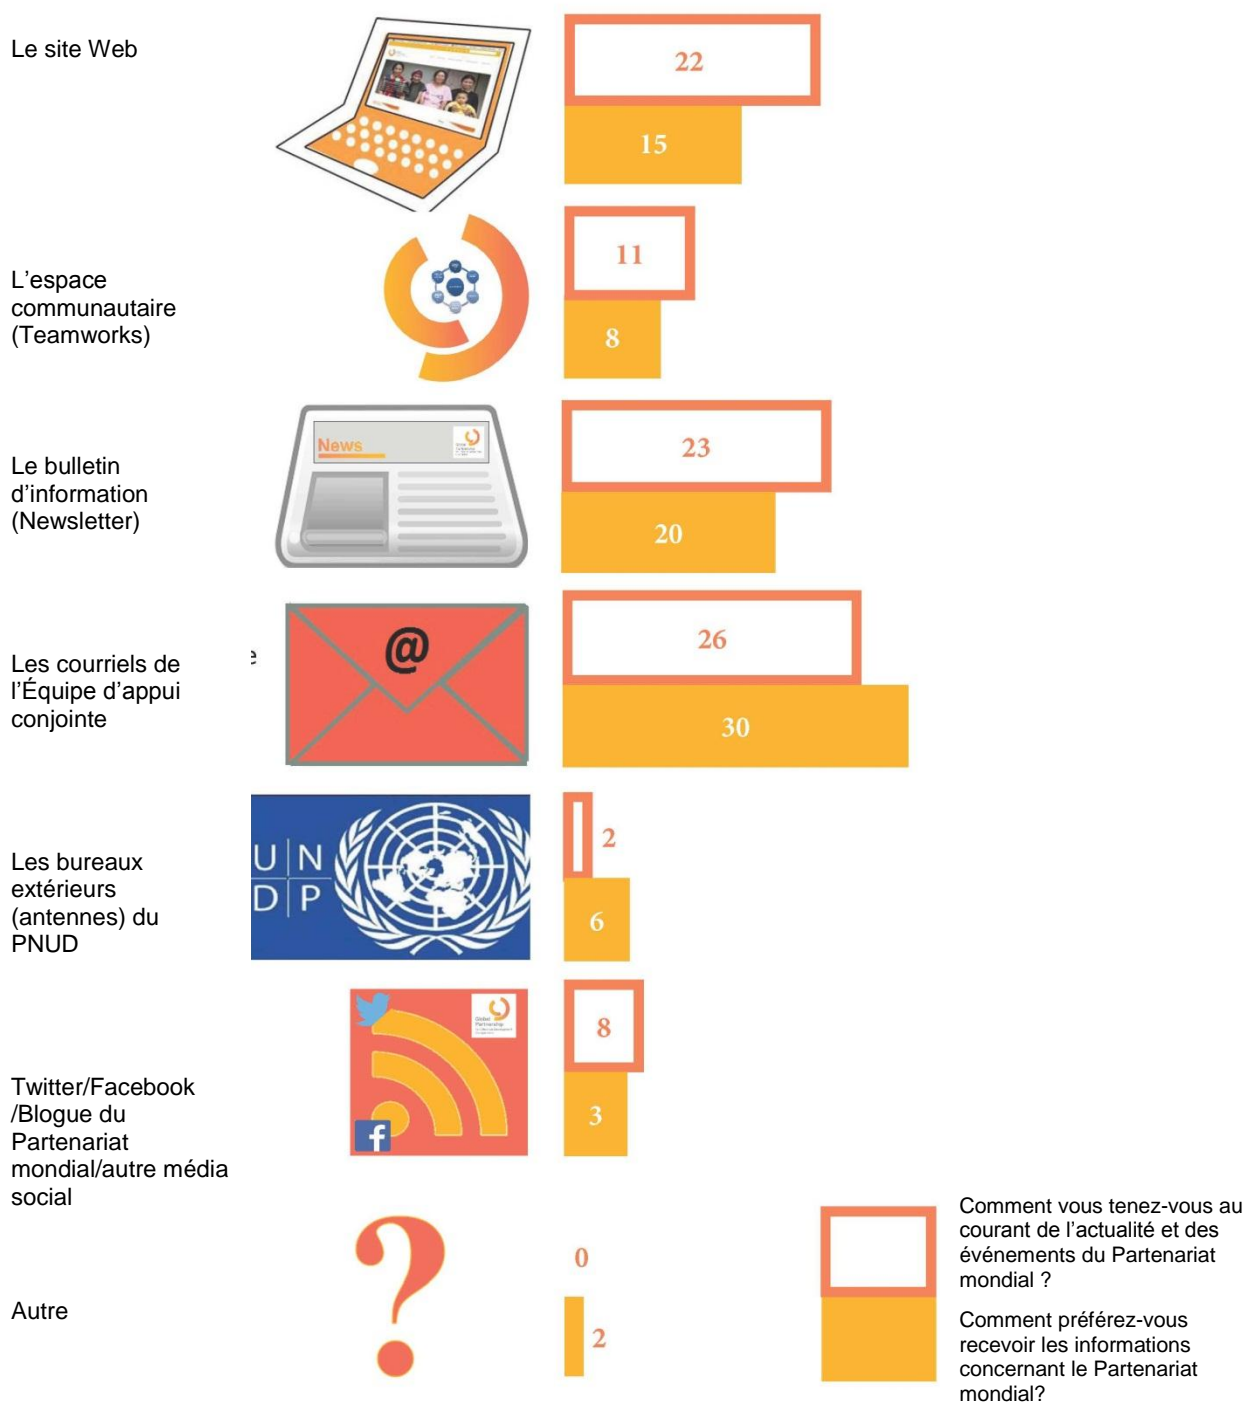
Le site Web

22

15

L'espace communautaire (Teamworks)

11

8

Le bulletin d'information (Newsletter)

News

23

20

Les courriels de l'Équipe d'appui conjointe

@

26

30

Les bureaux extérieurs (antennes) du PNUD

U N
D P

2

6

Twitter/Facebook /Blogue du Partenariat mondial/autre média social

8

3

Autre

0

2

Comment vous tenez-vous au courant de l'actualité et des événements du Partenariat mondial ?

Comment préférez-vous recevoir les informations concernant le Partenariat mondial?